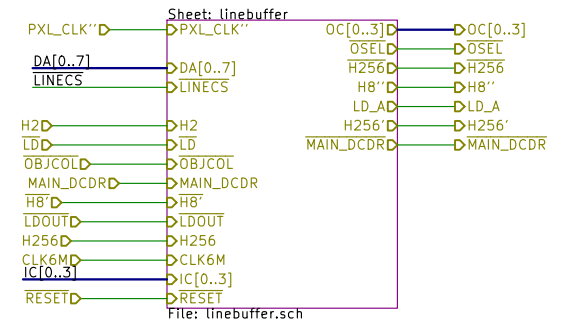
Sheet: linebuffer

PXL_CLK''
PXL_CLK''
DA[0..7]
DA[0..7]
$\overline{LINECS}$
$\overline{LINECS}$
H2
H2
$\overline{LD}$
$\overline{LD}$
$\overline{OBJCOL}$
$\overline{OBJCOL}$
MAIN_DCDR
MAIN_DCDR
$\overline{H8'}$
$\overline{H8'}$
$\overline{LDOUT}$
$\overline{LDOUT}$
H256
H256
CLK6M
CLK6M
IC[0..3]
IC[0..3]
$\overline{RESET}$
$\overline{RESET}$

OC[0..3]
OC[0..3]
$\overline{OSEL}$
$\overline{OSEL}$
$\overline{H256}$
$\overline{H256}$
H8''
H8''
LD_A
LD_A
H256'
H256'
$\overline{MAIN\_DCDR}$
$\overline{MAIN\_DCDR}$

File: linebuffer.sch